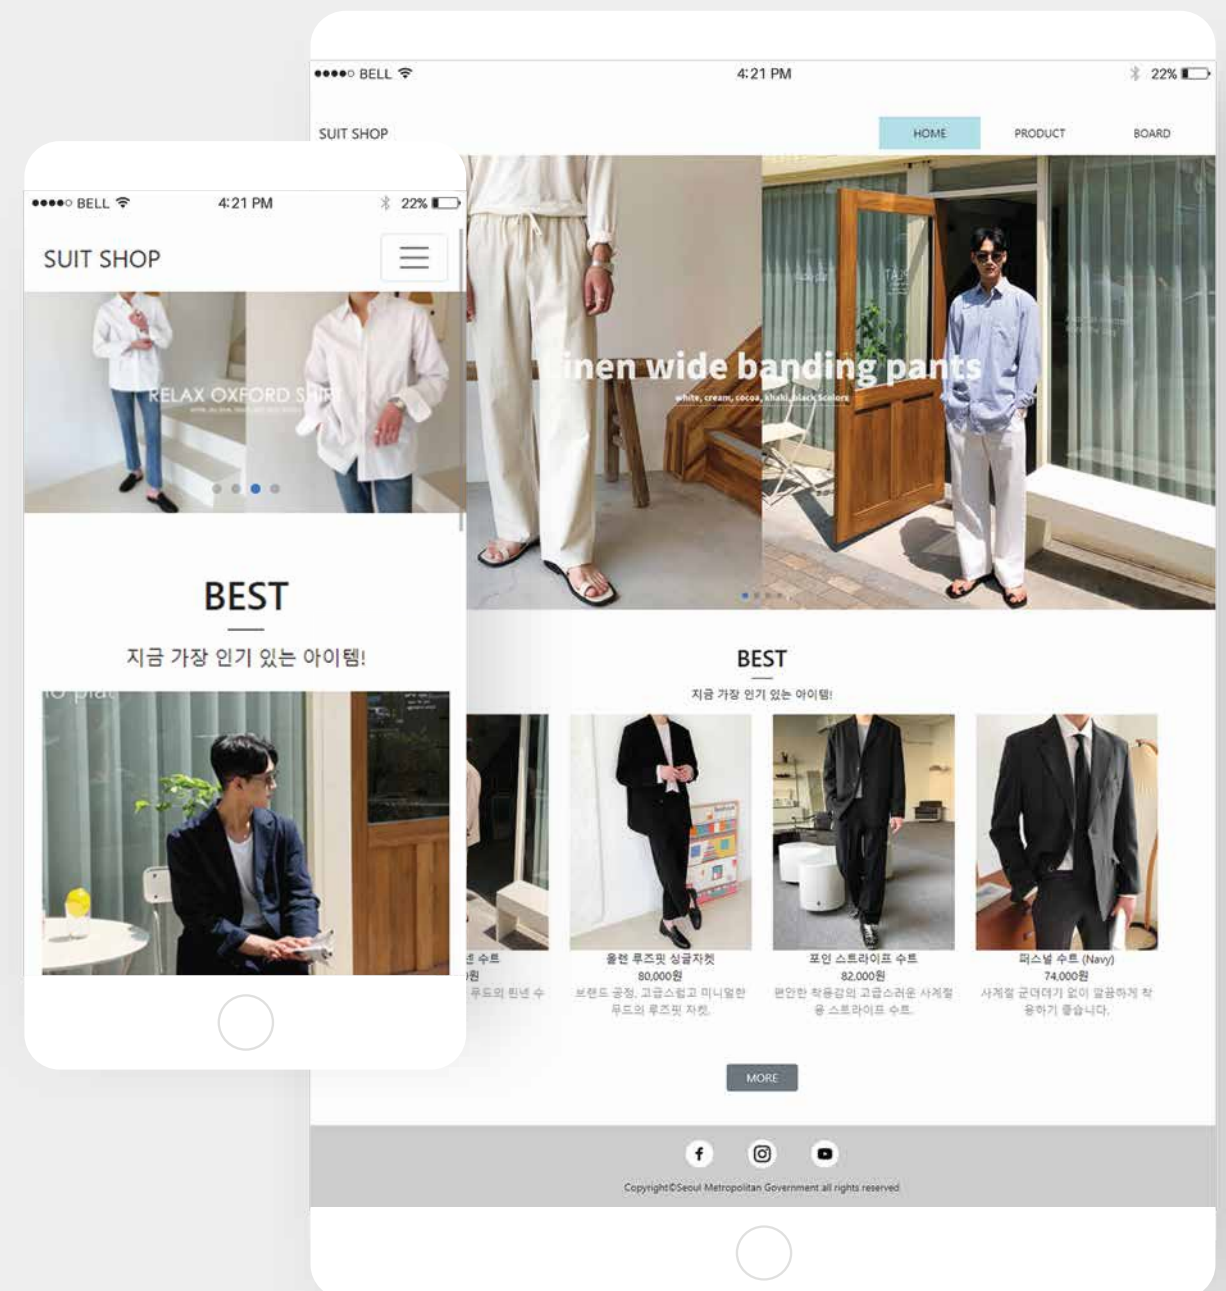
●●●●○ BELL 4:21 PM 22%

SUIT SHOP

HOME PRODUCT BOARD

inen wide banding pants

white, cream, cocoa, khaki, black 5colors

BEST

지금 가장 인기 있는 아이템!

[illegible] 수트
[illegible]원
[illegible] 무드의 린넨 수

울렌 루즈핏 싱글자켓
80,000원
브랜드 공정, 고급스럽고 미니멀한 무드의 루즈핏 자켓.

포인 스트라이프 수트
82,000원
편안한 착용감의 고급스러운 사계절용 스트라이프 수트.

퍼스널 수트 (Navy)
74,000원
사계절 군더더기 없이 깔끔하게 착용하기 좋습니다.

MORE

Copyright©Seoul Metropolitan Government all rights reserved

●●●●○ BELL 4:21 PM 22%

SUIT SHOP

RELAX OXFORD SHIRT

BEST

지금 가장 인기 있는 아이템!